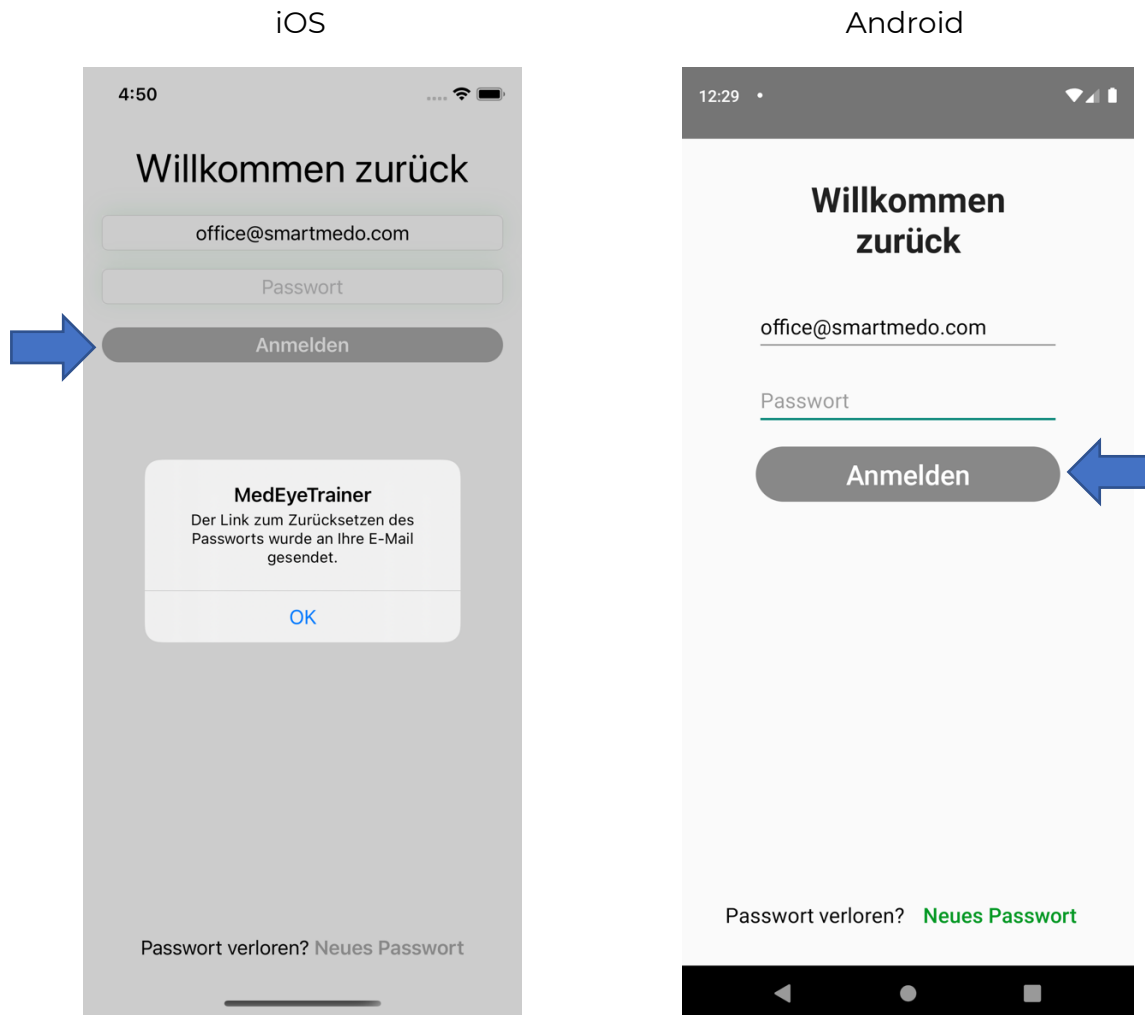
iOS

4:50

Willkommen zurück

office@smartmedo.com

Passwort

Anmelden

MedEyeTrainer

Der Link zum Zurücksetzen des Passworts wurde an Ihre E-Mail gesendet.

OK

Passwort verloren? Neues Passwort

Android

12:29

Willkommen zurück

office@smartmedo.com

Passwort

Anmelden

Passwort verloren? Neues Passwort